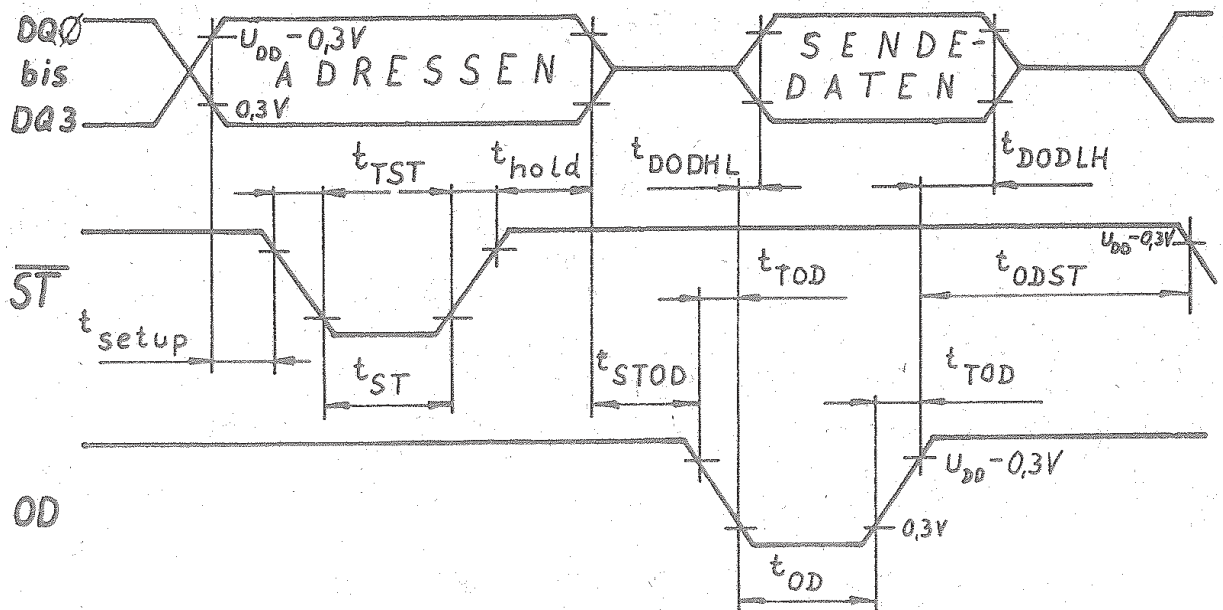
DQØ bis DQ3

$U_{DD}-0,3V$

ADRESSEN

$0,3V$

SENDE-DATEN

$t_{TST}$

$t_{hold}$

$t_{DODHL}$

$t_{DODLH}$

$\overline{ST}$

$U_{DD}-0,3V$

$t_{TOD}$

$t_{ODST}$

$t_{setup}$

$t_{ST}$

$t_{STOD}$

$t_{TOD}$

OD

$U_{DD}-0,3V$

$0,3V$

$t_{OD}$